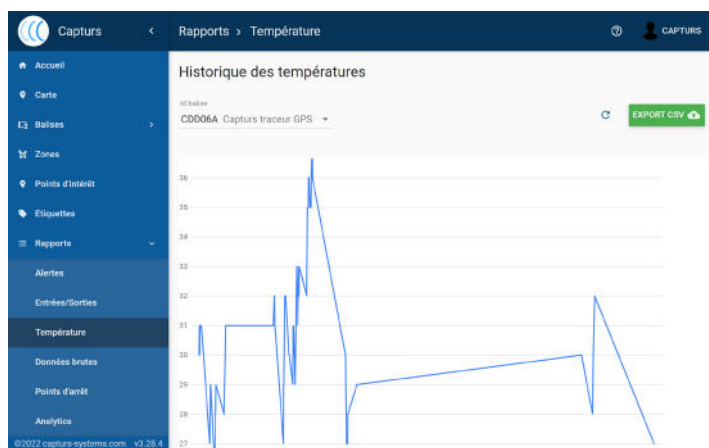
Capturs
Rapports > Température
CAPTURS
Accueil
Carte
Balises
Zones
Points d'intérêt
Etiquettes
Rapports
Alertes
Entrées/Sorties
Température
Données brutes
Points d'arrêt
Analytics
©2022 capturs-systems.com v3.28.4
Historique des températures
Id balise
CD006A Capturs traceur GPS
EXPORT CSV
36
35
34
33
32
31
30
29
28
27